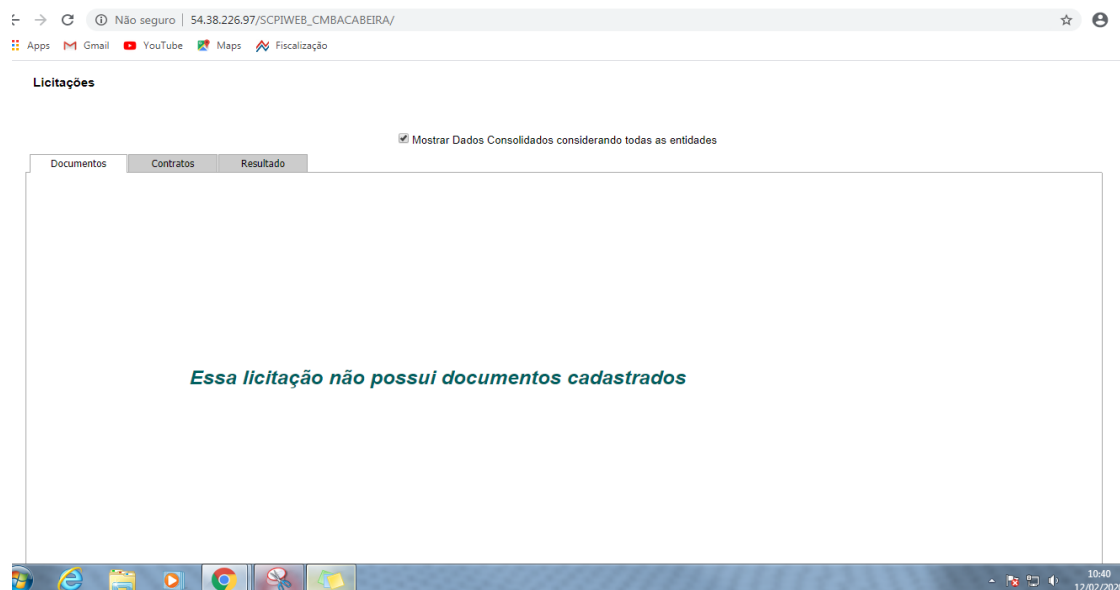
Não seguro | 54.38.226.97/SCPIWEB_CMBACABEIRA/

Apps Gmail YouTube Maps Fiscalização

Licitações

Mostrar Dados Consolidados considerando todas as entidades

Documentos Contratos Resultado

Essa licitação não possui documentos cadastrados

10:40
12/02/202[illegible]